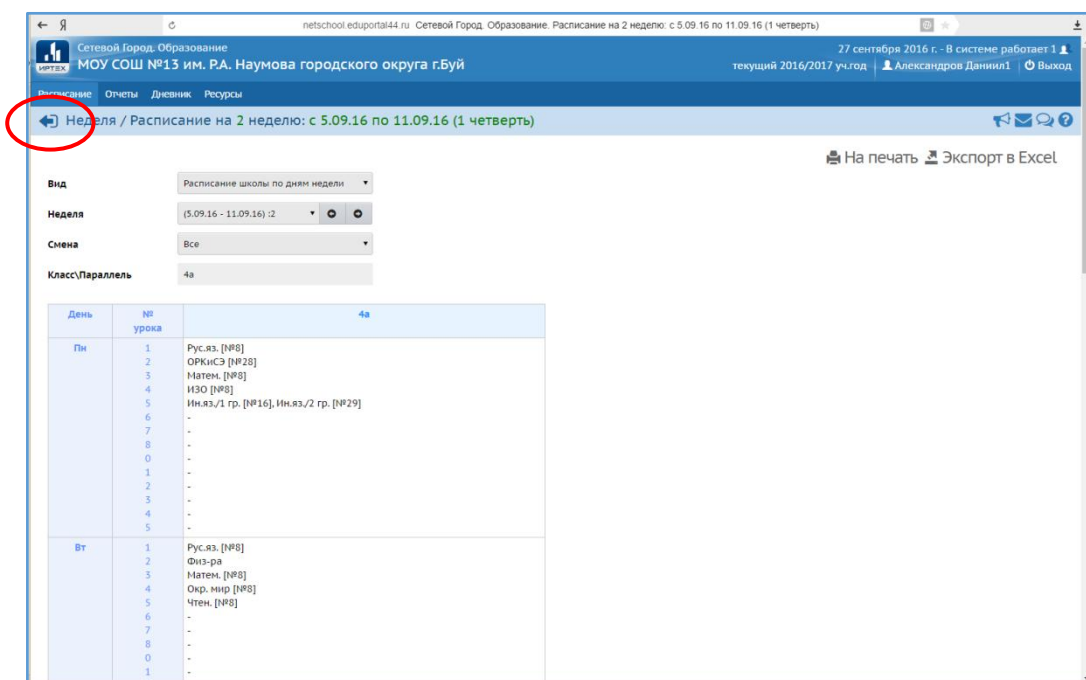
← Я
netschool.eduportal44.ru Сетевой Город. Образование. Расписание на 2 неделю: с 5.09.16 по 11.09.16 (1 четверть)

ИРТЕХ
Сетевой Город. Образование
МОУ СОШ №13 им. Р.А. Наумова городского округа г.Буй
27 сентября 2016 г. - В системе работает 1
текущий 2016/2017 уч.год | Александров Даниил1 | Выход

Расписание Отчеты Дневник Ресурсы

Неделя / Расписание на 2 неделю: с 5.09.16 по 11.09.16 (1 четверть)

На печать Экспорт в Excel

Вид: Расписание школы по дням недели
Неделя: (5.09.16 - 11.09.16) :2
Смена: Все
Класс\Параллель: 4а

| День | № урока | 4а |
|---|---|---|
| Пн | 1 | Рус.яз. [№8] |
| | 2 | ОРКиСЭ [№28] |
| | 3 | Матем. [№8] |
| | 4 | ИЗО [№8] |
| | 5 | Ин.яз./1 гр. [№16], Ин.яз./2 гр. [№29] |
| | 6 | - |
| | 7 | - |
| | 8 | - |
| | 0 | - |
| | 1 | - |
| | 2 | - |
| | 3 | - |
| | 4 | - |
| | 5 | - |
| Вт | 1 | Рус.яз. [№8] |
| | 2 | Физ-ра |
| | 3 | Матем. [№8] |
| | 4 | Окр. мир [№8] |
| | 5 | Чтен. [№8] |
| | 6 | - |
| | 7 | - |
| | 8 | - |
| | 0 | - |
| | 1 | - |